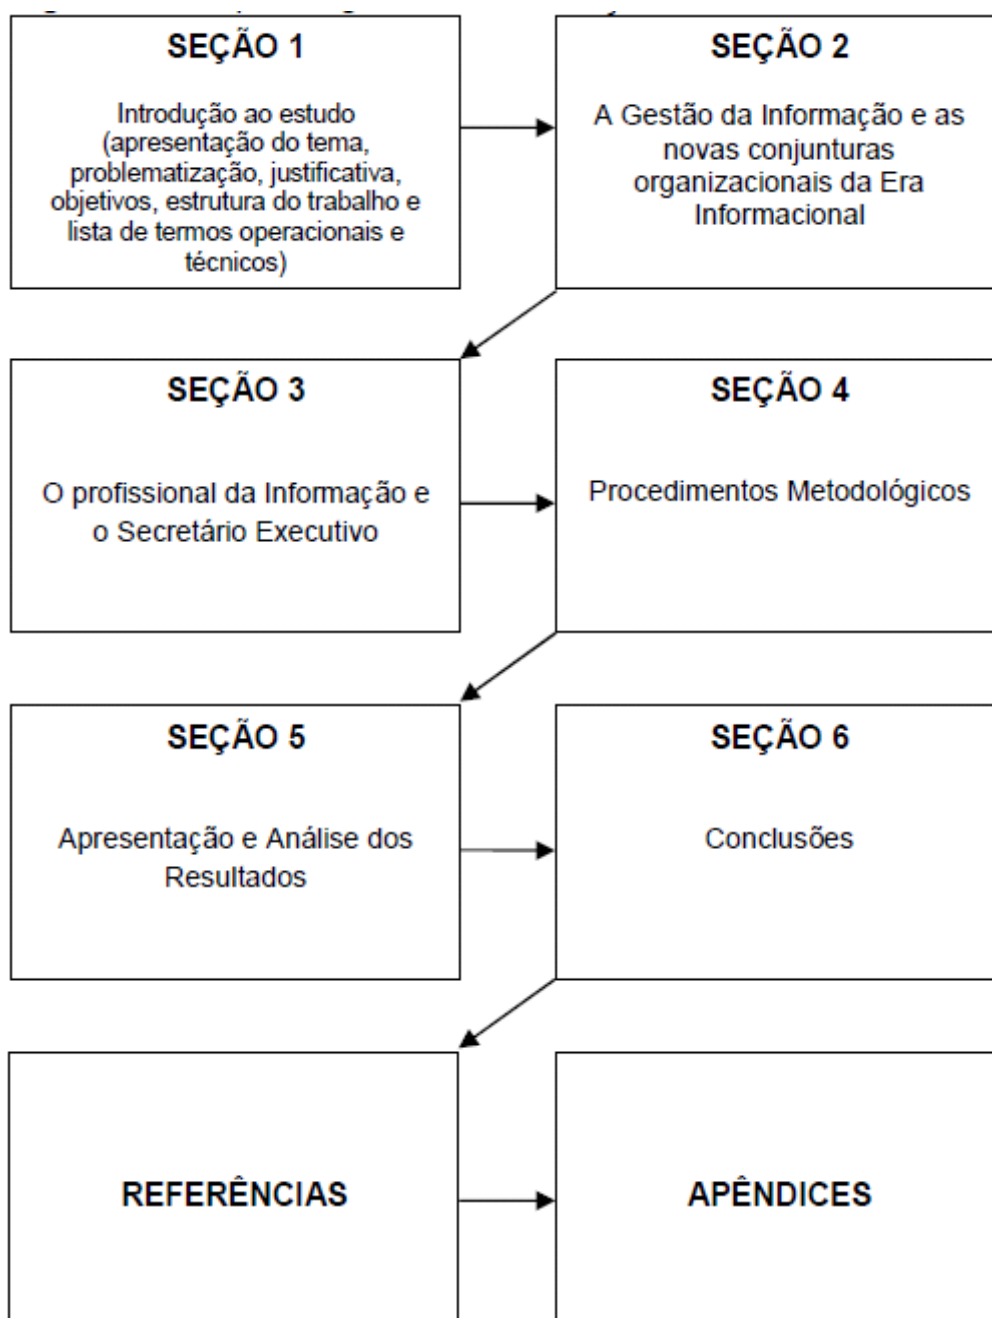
SEÇÃO 1

Introdução ao estudo (apresentação do tema, problematização, justificativa, objetivos, estrutura do trabalho e lista de termos operacionais e técnicos)

SEÇÃO 2

A Gestão da Informação e as novas conjunturas organizacionais da Era Informacional

SEÇÃO 3

O profissional da Informação e o Secretário Executivo

SEÇÃO 4

Procedimentos Metodológicos

SEÇÃO 5

Apresentação e Análise dos Resultados

SEÇÃO 6

Conclusões

REFERÊNCIAS

APÊNDICES